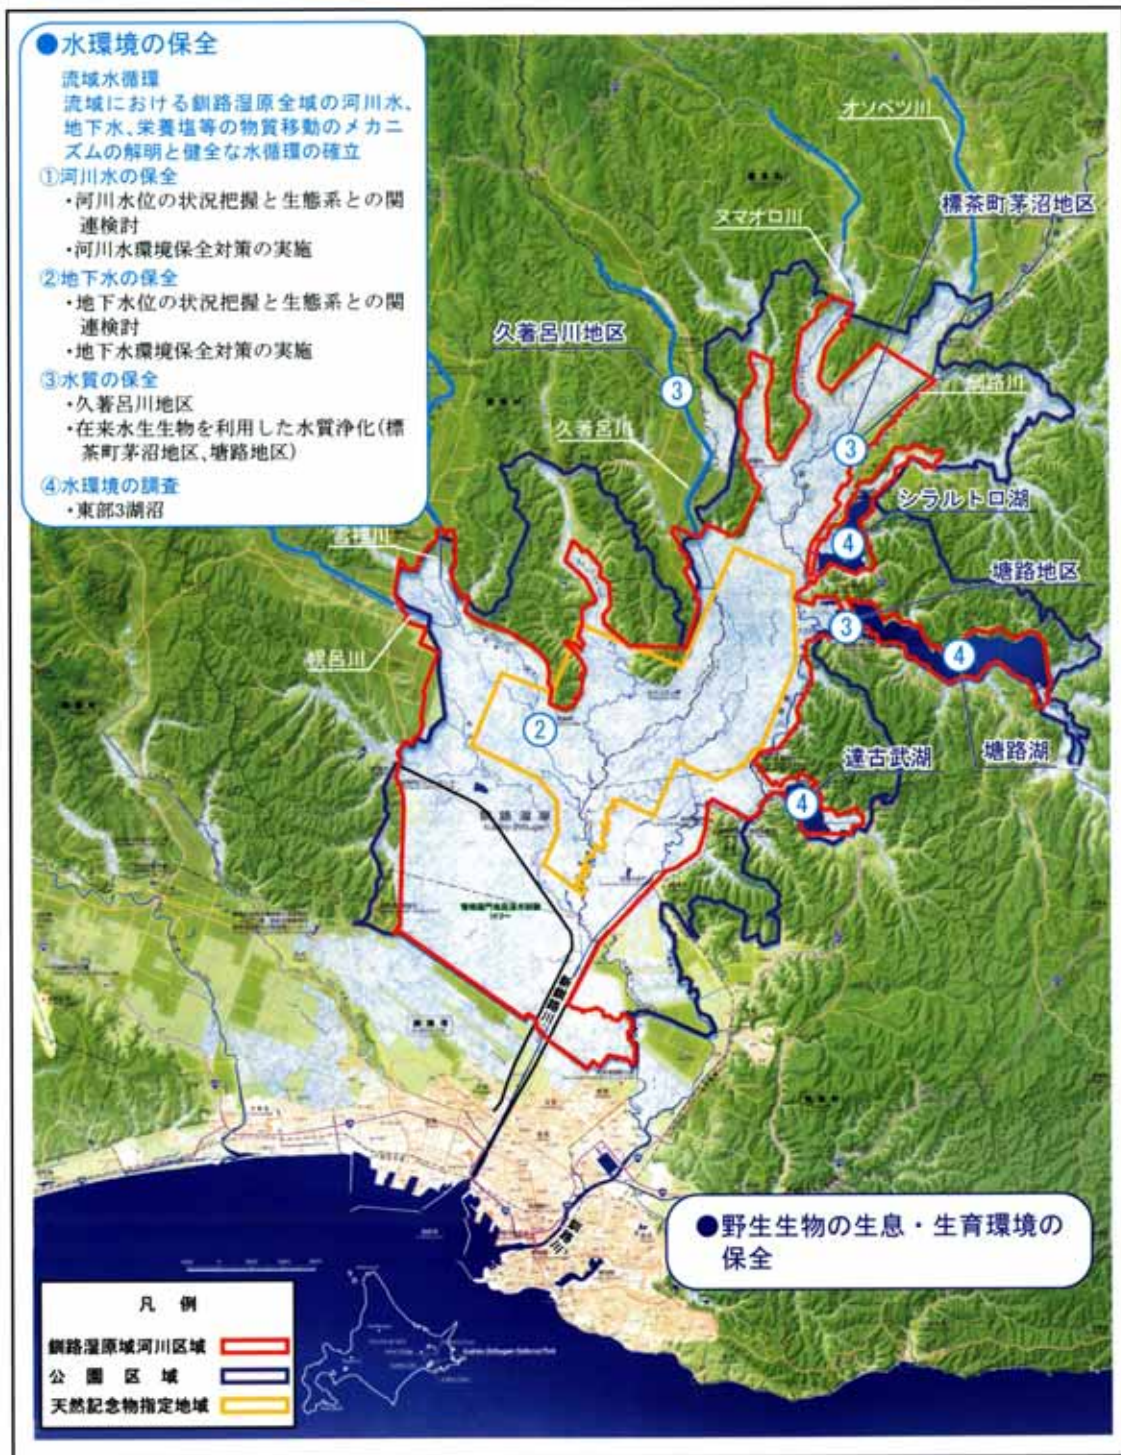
●水環境の保全

流域水循環
流域における釧路湿原全域の河川水、地下水、栄養塩等の物質移動のメカニズムの解明と健全な水循環の確立

①河川水の保全
・河川水位の状況把握と生態系との関連検討
・河川水環境保全対策の実施

②地下水の保全
・地下水位の状況把握と生態系との関連検討
・地下水環境保全対策の実施

③水質の保全
・久著呂川地区
・在来水生生物を利用した水質浄化(標茶町茅沼地区、塘路地区)

④水環境の調査
・東部3湖沼

オソベツ川
ヌマオロ川
標茶町茅沼地区
久著呂川地区
3
釧路川
久著呂川
3
シラルトロ湖
4
塘路地区
雪裡川
3
4
幌呂川
2
達古武湖
塘路湖
4
釧路湿原
釧路川

●野生生物の生息・生育環境の保全

凡　例
釧路湿原域河川区域
公　園　区　域
天然記念物指定地域